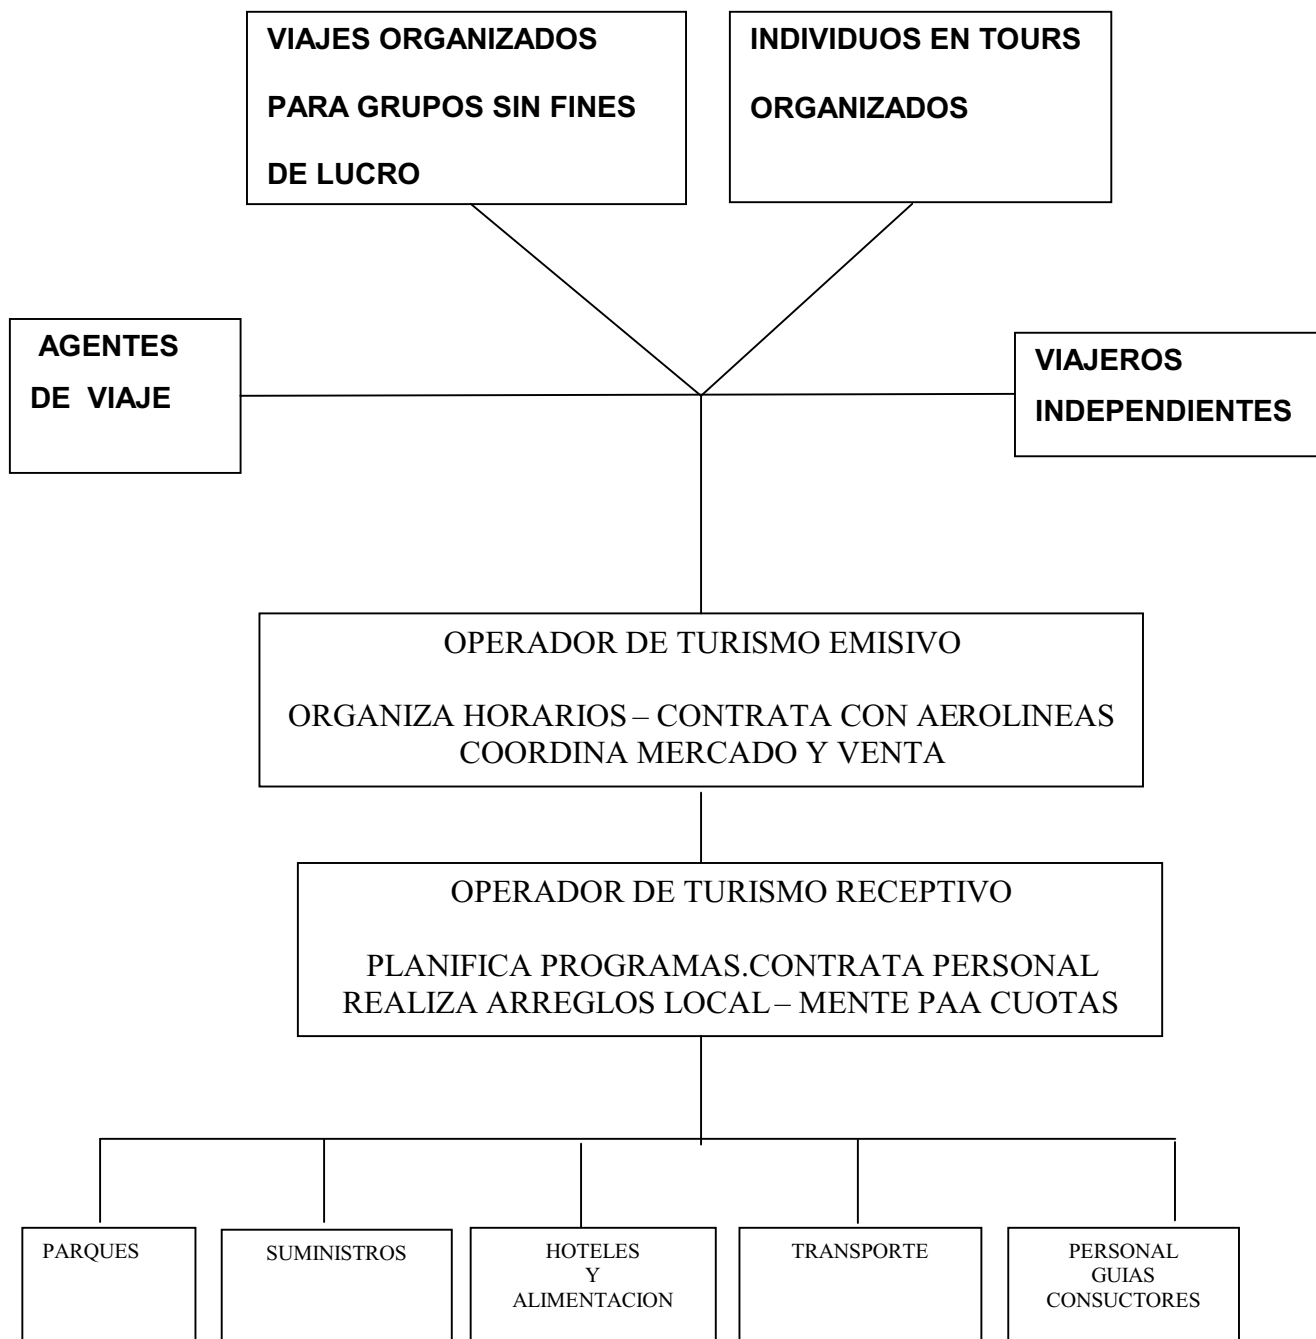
VIAJES ORGANIZADOS PARA GRUPOS SIN FINES DE LUCRO

INDIVIDUOS EN TOURS ORGANIZADOS

AGENTES DE VIAJE

VIAJEROS INDEPENDIENTES

OPERADOR DE TURISMO EMISIVO

ORGANIZA HORARIOS – CONTRATA CON AEROLINEAS COORDINA MERCADO Y VENTA

OPERADOR DE TURISMO RECEPTIVO

PLANIFICA PROGRAMAS.CONTRATA PERSONAL REALIZA ARREGLOS LOCAL – MENTE PAA CUOTAS

PARQUES

SUMINISTROS

HOTELES Y ALIMENTACION

TRANSPORTE

PERSONAL GUIAS CONSUCTORES